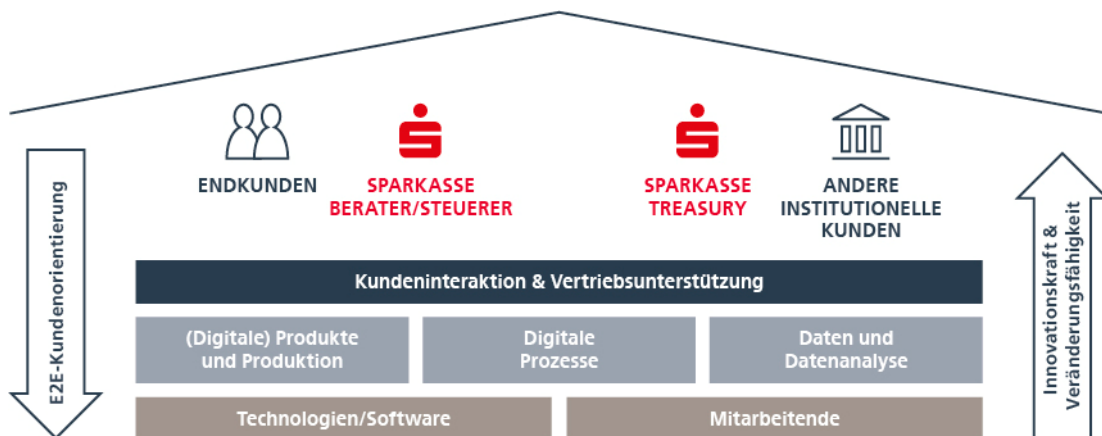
E2E-Kundenorientierung

ENDKUNDEN

SPARKASSE BERATER/STEUERER

SPARKASSE TREASURY

ANDERE INSTITUTIONELLE KUNDEN

Innovationskraft & Veränderungsfähigkeit

Kundeninteraktion & Vertriebsunterstützung

(Digitale) Produkte und Produktion

Digitale Prozesse

Daten und Datenanalyse

Technologien/Software

Mitarbeitende